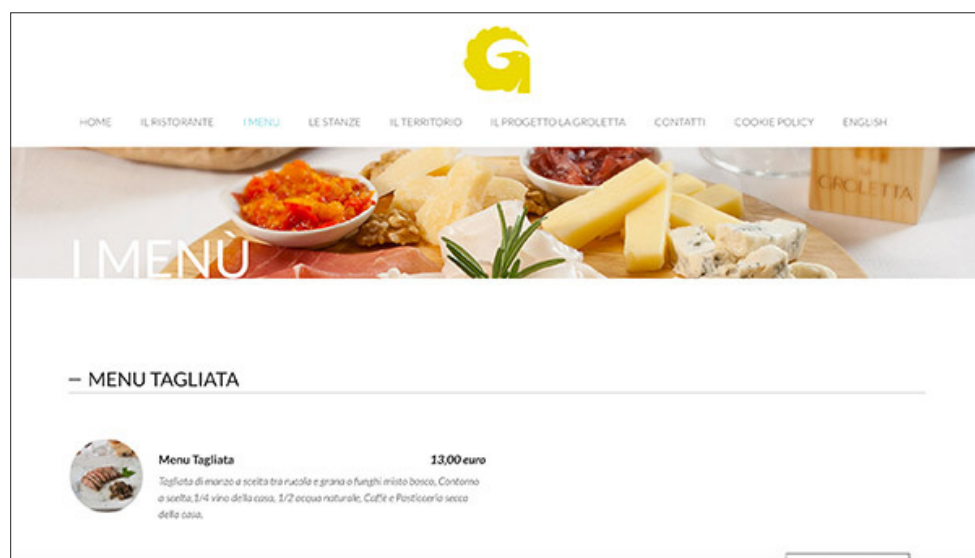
HOME IL RISTORANTE I MENU LE STANZE IL TERRITORIO IL PROGETTO LA GROLETTA CONTATTI COOKIE POLICY ENGLISH

GROLETTA

I MENÙ

– MENU TAGLIATA

Menu Tagliata 13,00 euro

Tagliata di manzo a scelta tra rucola e grana o funghi misto bosco, Contorno a scelta,1/4 vino della casa, 1/2 acqua naturale, Caffè e Pasticceria secca della casa.